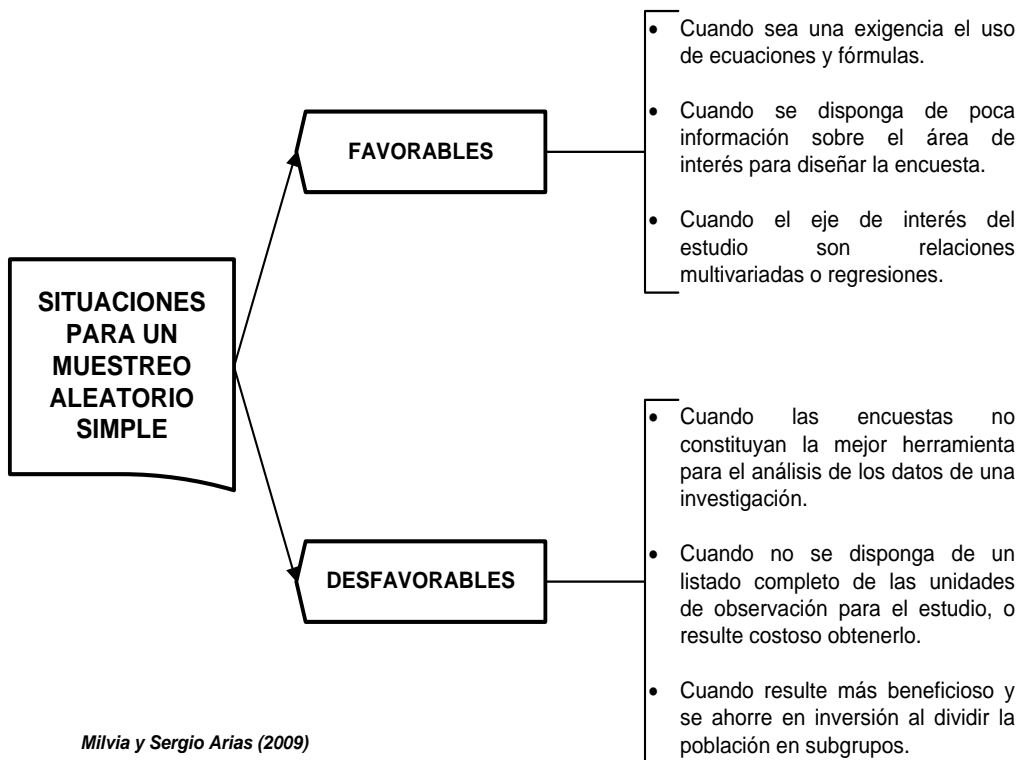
SITUACIONES PARA UN MUESTREO ALEATORIO SIMPLE

FAVORABLES

- Cuando sea una exigencia el uso de ecuaciones y fórmulas.
- Cuando se disponga de poca información sobre el área de interés para diseñar la encuesta.
- Cuando el eje de interés del estudio son relaciones multivariadas o regresiones.

DESFAVORABLES

- Cuando las encuestas no constituyan la mejor herramienta para el análisis de los datos de una investigación.
- Cuando no se disponga de un listado completo de las unidades de observación para el estudio, o resulte costoso obtenerlo.
- Cuando resulte más beneficioso y se ahorre en inversión al dividir la población en subgrupos.

Milvia y Sergio Arias (2009)